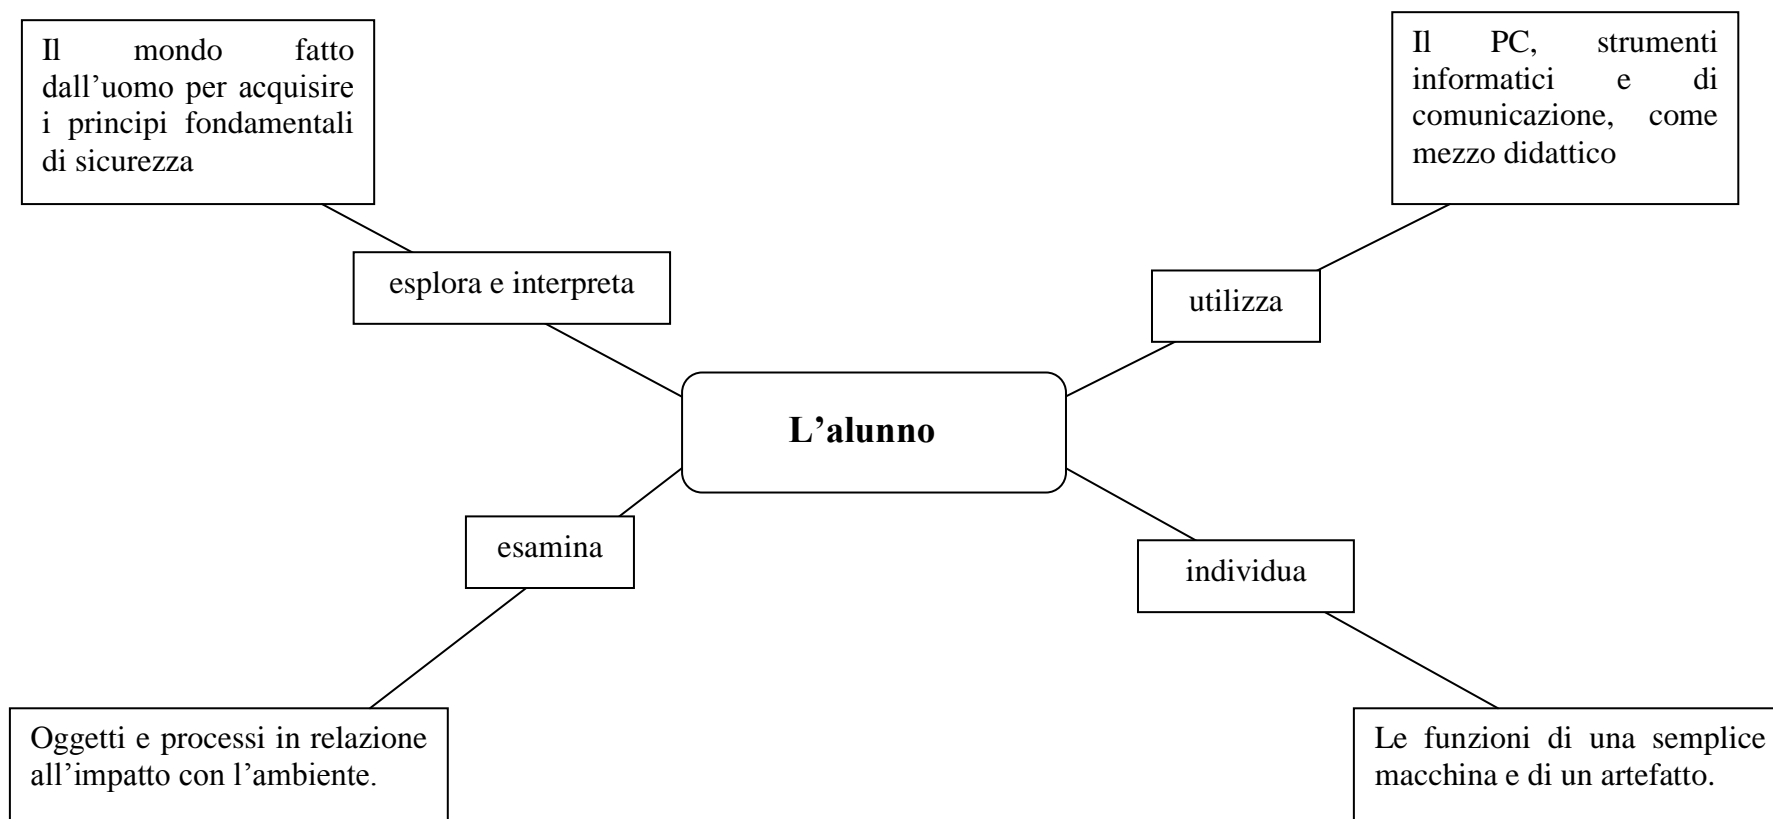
Il mondo fatto dall’uomo per acquisire i principi fondamentali di sicurezza

Il PC, strumenti informatici e di comunicazione, come mezzo didattico

esplora e interpreta

utilizza

**L’alunno**

esamina

individua

Oggetti e processi in relazione all’impatto con l’ambiente.

Le funzioni di una semplice macchina e di un artefatto.